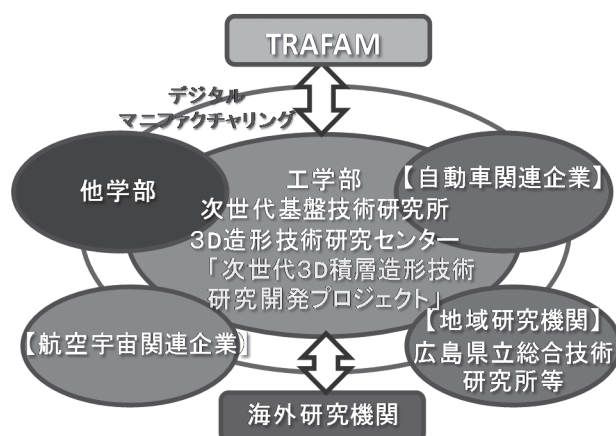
TRAFAM

デジタル
マニファクチャリング

他学部

工学部
次世代基盤技術研究所
3D造形技術研究センター
「次世代3D積層造形技術
研究開発プロジェクト」

【自動車関連企業】

【航空宇宙関連企業】

【地域研究機関】
広島県立総合技術
研究所等

海外研究機関